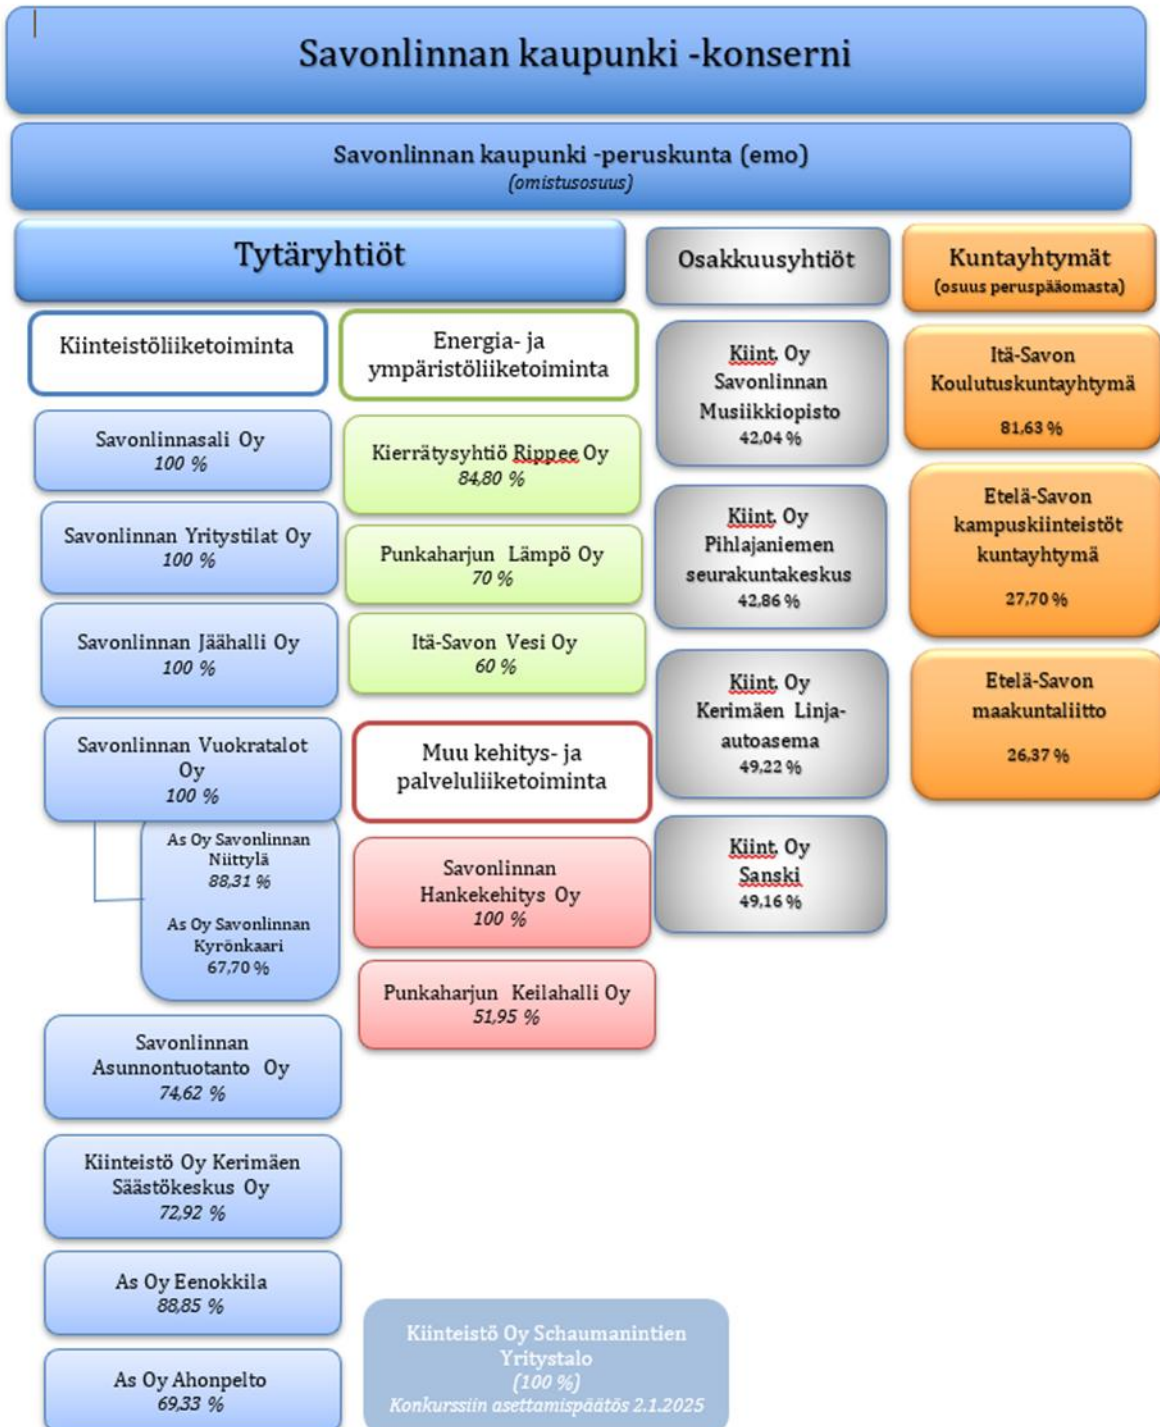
Savonlinnan kaupunki -konserni

Savonlinnan kaupunki -peruskunta (emo)
(omistusosuus)

Tytäryhtiöt

Kiinteistöliiketoiminta

Savonlinnasali Oy
100 %

Savonlinnan Yritystilat Oy
100 %

Savonlinnan Jäähalli Oy
100 %

Savonlinnan Vuokratalot Oy
100 %

As Oy Savonlinnan Niittylä
88,31 %

As Oy Savonlinnan Kyrönkaari
67,70 %

Savonlinnan Asunnontuotanto Oy
74,62 %

Kiinteistö Oy Kerimäen Säästökeskus Oy
72,92 %

As Oy Eenokkila
88,85 %

As Oy Ahonpelto
69,33 %

Energia- ja ympäristöliiketoiminta

Kierrätysyhtiö Rippee Oy
84,80 %

Punkaharjun Lämpö Oy
70 %

Itä-Savon Vesi Oy
60 %

Muu kehitys- ja palveluliiketoiminta

Savonlinnan Hankekehitys Oy
100 %

Punkaharjun Keilahalli Oy
51,95 %

Kiinteistö Oy Schaumanintien Yritystalo
(100 %)
Konkurssiin asettamispäätös 2.1.2025

Osakkuusyhtiöt

Kiint. Oy Savonlinnan Musiikkiopisto
42,04 %

Kiint. Oy Pihlajaniemen seurakuntakeskus
42,86 %

Kiint. Oy Kerimäen Linja-autoasema
49,22 %

Kiint. Oy Sanski
49,16 %

Kuntayhtymät
(osuus peruspääomasta)

Itä-Savon Koulutuskuntayhtymä
81,63 %

Etelä-Savon kampuskiinteistöt kuntayhtymä
27,70 %

Etelä-Savon maakuntaliitto
26,37 %